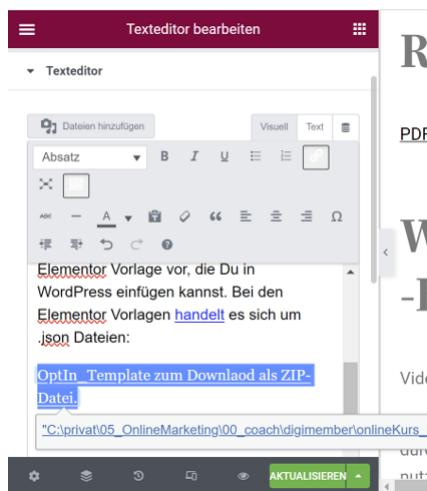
Texteditor bearbeiten

Texteditor

Dateien hinzufügen

Visuell Text

Absatz

Elementor Vorlage vor, die Du in WordPress einfügen kannst. Bei den Elementor Vorlagen handelt es sich um .json Dateien:

OptIn_Template zum Downlaod als ZIP-Datei.

"C:\privat\05_OnlineMarketing\00_coach\digimember\onlineKurs_

AKTUALISIEREN

R

PDF

W

-I

Vide

dur

nut